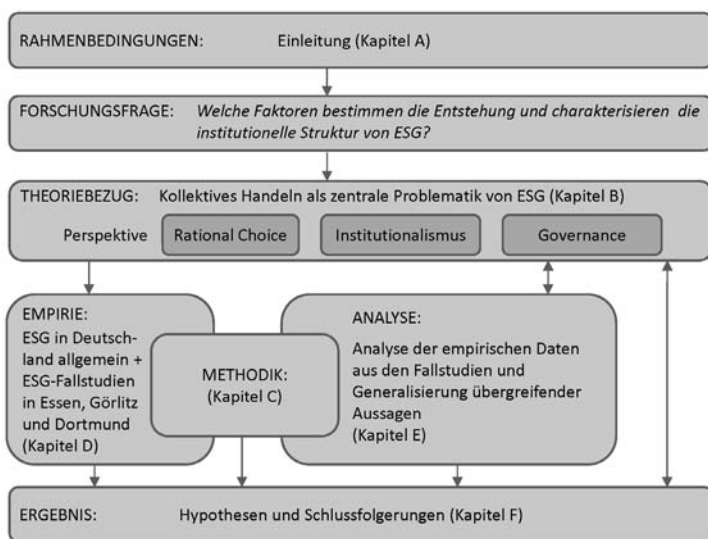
RAHMENBEDINGUNGEN: Einleitung (Kapitel A)

FORSCHUNGSFRAGE: *Welche Faktoren bestimmen die Entstehung und charakterisieren die institutionelle Struktur von ESG?*

THEORIEBEZUG: Kollektives Handeln als zentrale Problematik von ESG (Kapitel B)

Perspektive

Rational Choice

Institutionalismus

Governance

EMPIRIE:
ESG in Deutschland allgemein + ESG-Fallstudien in Essen, Görlitz und Dortmund (Kapitel D)

METHODIK:
(Kapitel C)

ANALYSE:
Analyse der empirischen Daten aus den Fallstudien und Generalisierung übergreifender Aussagen
(Kapitel E)

ERGEBNIS: Hypothesen und Schlussfolgerungen (Kapitel F)